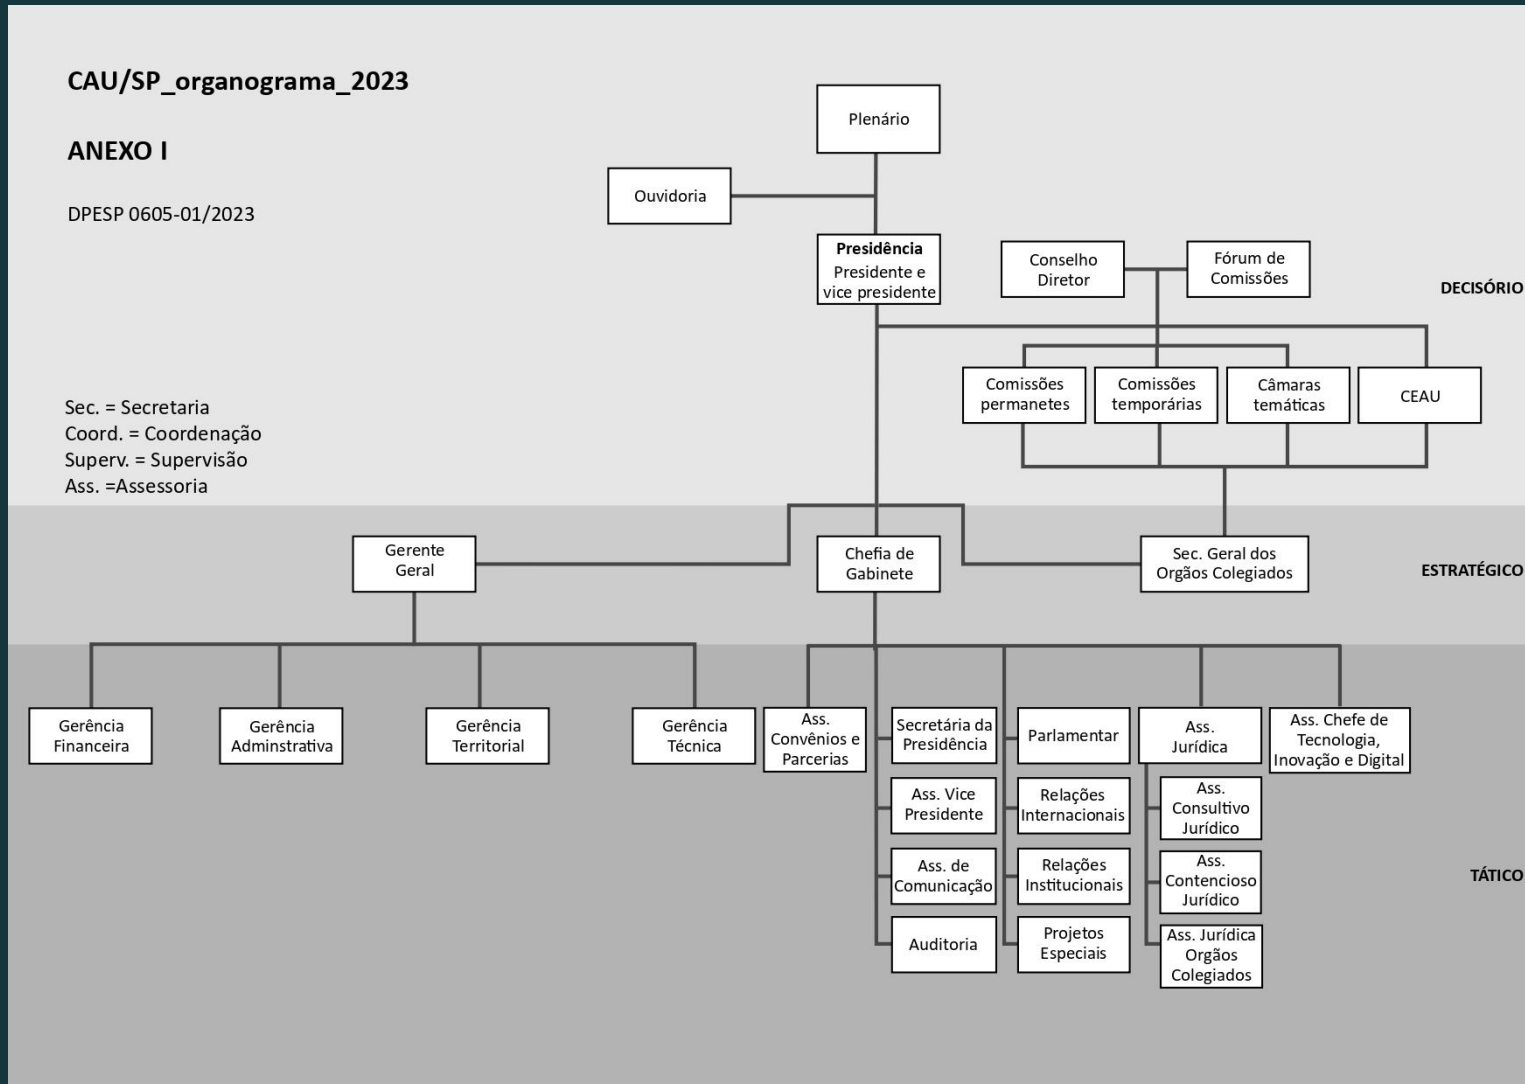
CAU/SP_organograma_2023

ANEXO I

DPESP 0605-01/2023

Sec. = Secretaria
Coord. = Coordenação
Superv. = Supervisão
Ass. =Assessoria

Plenário

Ouvidoria

Presidência
Presidente e vice presidente

Conselho Diretor

Fórum de Comissões

DECISÓRIO

Comissões permanetes

Comissões temporárias

Câmaras temáticas

CEAU

Gerente Geral

Chefia de Gabinete

Sec. Geral dos Orgãos Colegiados

ESTRATÉGICO

Gerência Financeira

Gerência Adminstrativa

Gerência Territorial

Gerência Técnica

Ass. Convênios e Parcerias

Secretária da Presidência

Parlamentar

Ass. Jurídica

Ass. Chefe de Tecnologia, Inovação e Digital

Ass. Vice Presidente

Relações Internacionais

Ass. Consultivo Jurídico

Ass. de Comunicação

Relações Institucionais

Ass. Contencioso Jurídico

TÁTICO

Auditoria

Projetos Especiais

Ass. Jurídica Orgãos Colegiados